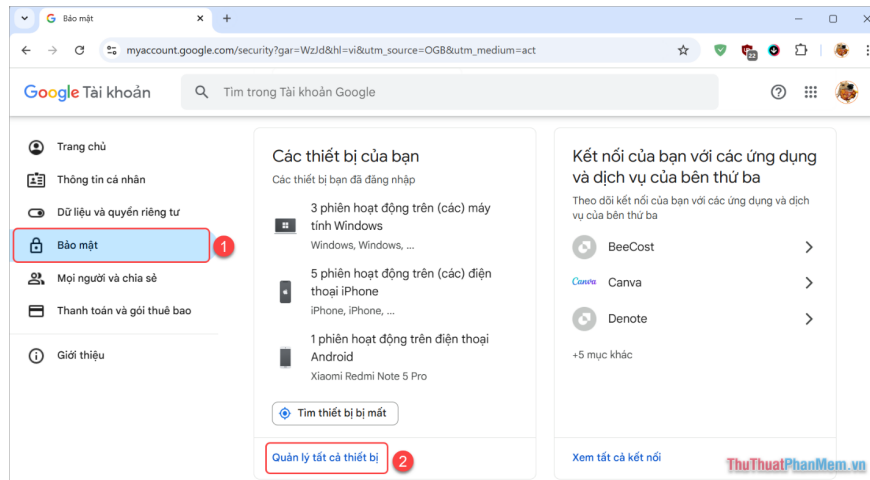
Bảo mật

myaccount.google.com/security?gar=WzJd&hl=vi&utm_source=OGB&utm_medium=act

22

Google Tài khoản

Tìm trong Tài khoản Google

Trang chủ

Thông tin cá nhân

Dữ liệu và quyền riêng tư

Bảo mật

1

Mọi người và chia sẻ

Thanh toán và gói thuê bao

Giới thiệu

Các thiết bị của bạn

Các thiết bị bạn đã đăng nhập

3 phiên hoạt động trên (các) máy tính Windows

Windows, Windows, ...

5 phiên hoạt động trên (các) điện thoại iPhone

iPhone, iPhone, ...

1 phiên hoạt động trên điện thoại Android

Xiaomi Redmi Note 5 Pro

Tìm thiết bị bị mất

Quản lý tất cả thiết bị

2

Kết nối của bạn với các ứng dụng và dịch vụ của bên thứ ba

Theo dõi kết nối của bạn với các ứng dụng và dịch vụ của bên thứ ba

BeeCost

Canva

Canva

Denote

+5 mục khác

Xem tất cả kết nối

ThuThuatPhanMem.vn